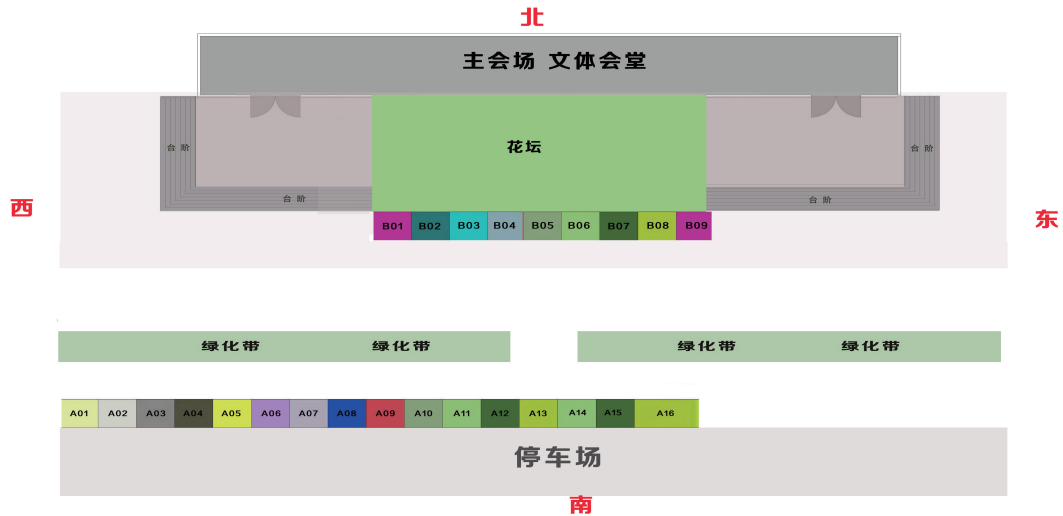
北

主会场 文体会堂

台阶

花坛

台阶

台阶

台阶

西

东

| B01 | B02 | B03 | B04 | B05 | B06 | B07 | B08 | B09 |
|---|---|---|---|---|---|---|---|---|

绿化带 绿化带

绿化带 绿化带

| A01 | A02 | A03 | A04 | A05 | A06 | A07 | A08 | A09 | A10 | A11 | A12 | A13 | A14 | A15 | A16 |
|---|---|---|---|---|---|---|---|---|---|---|---|---|---|---|---|

停车场

南